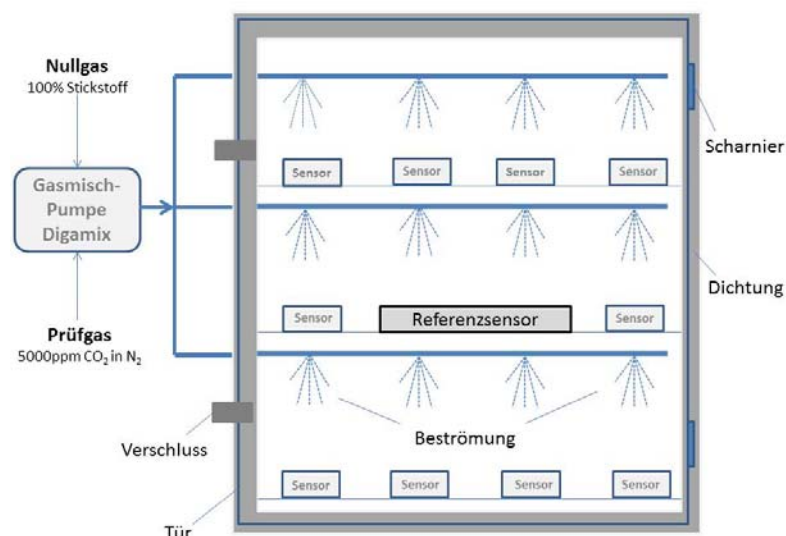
Nullgas
100% Stickstoff

Gasmisch-Pumpe Digamix

Prüfgas
5000ppm $CO_2$ in $N_2$

Sensor
Sensor
Sensor
Sensor

Sensor
Referenzsensor
Sensor

Beströmung

Sensor
Sensor
Sensor
Sensor

Scharnier

Dichtung

Verschluss

Tür